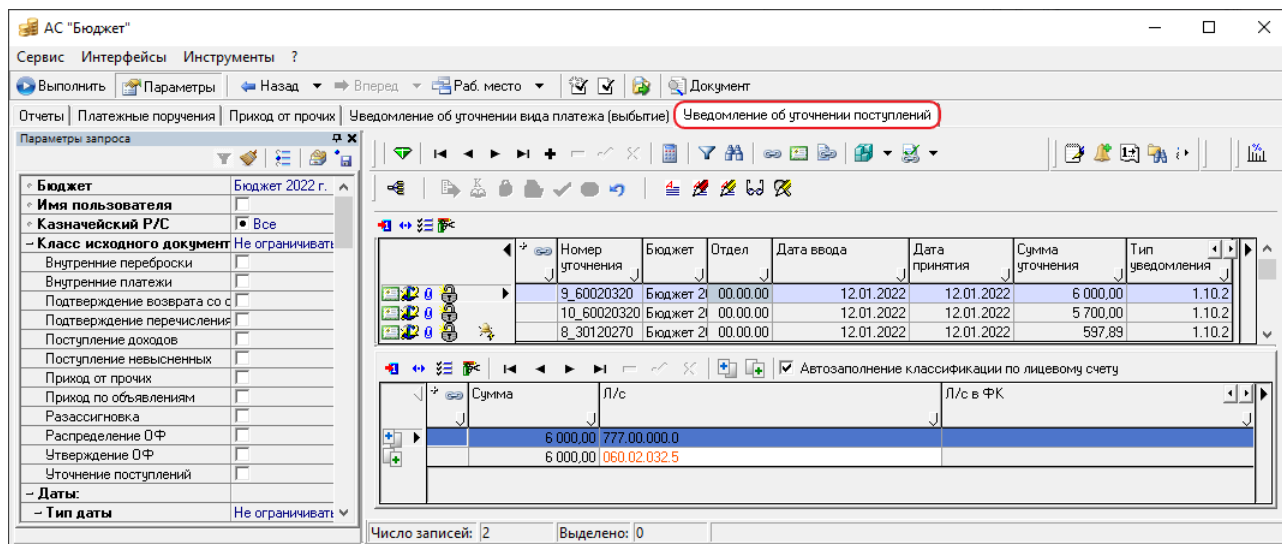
АС "Бюджет"

Сервис Интерфейсы Инструменты ?

Выполнить Параметры Назад Вперед Раб. место Документ

Отчеты | Платежные поручения | Приход от прочих | Уведомление об уточнении вида платежа (выбытие) | Уведомление об уточнении поступлений

Параметры запроса

| | |
|---|---|
| Бюджет | Бюджет 2022 г. |
| Имя пользователя | |
| Казначейский Р/С | Все |
| – Класс исходного документ | Не ограничиват |
| Внутренние переброски | |
| Внутренние платежи | |
| Подтверждение возврата со с | |
| Подтверждение перечисления | |
| Поступление доходов | |
| Поступление невыясненных | |
| Приход от прочих | |
| Приход по объявлениям | |
| Разассигновка | |
| Распределение ОФ | |
| Утверждение ОФ | |
| Уточнение поступлений | |
| – Даты: | |
| – Тип даты | Не ограничиват |

| Номер уточнения | Бюджет | Отдел | Дата ввода | Дата принятия | Сумма уточнения | Тип уведомления |
|---|---|---|---|---|---|---|
| 9_60020320 | Бюджет 20 | 00.00.00 | 12.01.2022 | 12.01.2022 | 6 000,00 | 1.10.2 |
| 10_60020320 | Бюджет 20 | 00.00.00 | 12.01.2022 | 12.01.2022 | 5 700,00 | 1.10.2 |
| 8_30120270 | Бюджет 20 | 00.00.00 | 12.01.2022 | 12.01.2022 | 597,89 | 1.10.2 |

Автозаполнение классификации по лицевому счету

| Сумма | Л/с | Л/с в ФК |
|---|---|---|
| 6 000,00 | 777.00.000.0 | |
| 6 000,00 | 060.02.032.5 | |

Число записей: 2 Выделено: 0